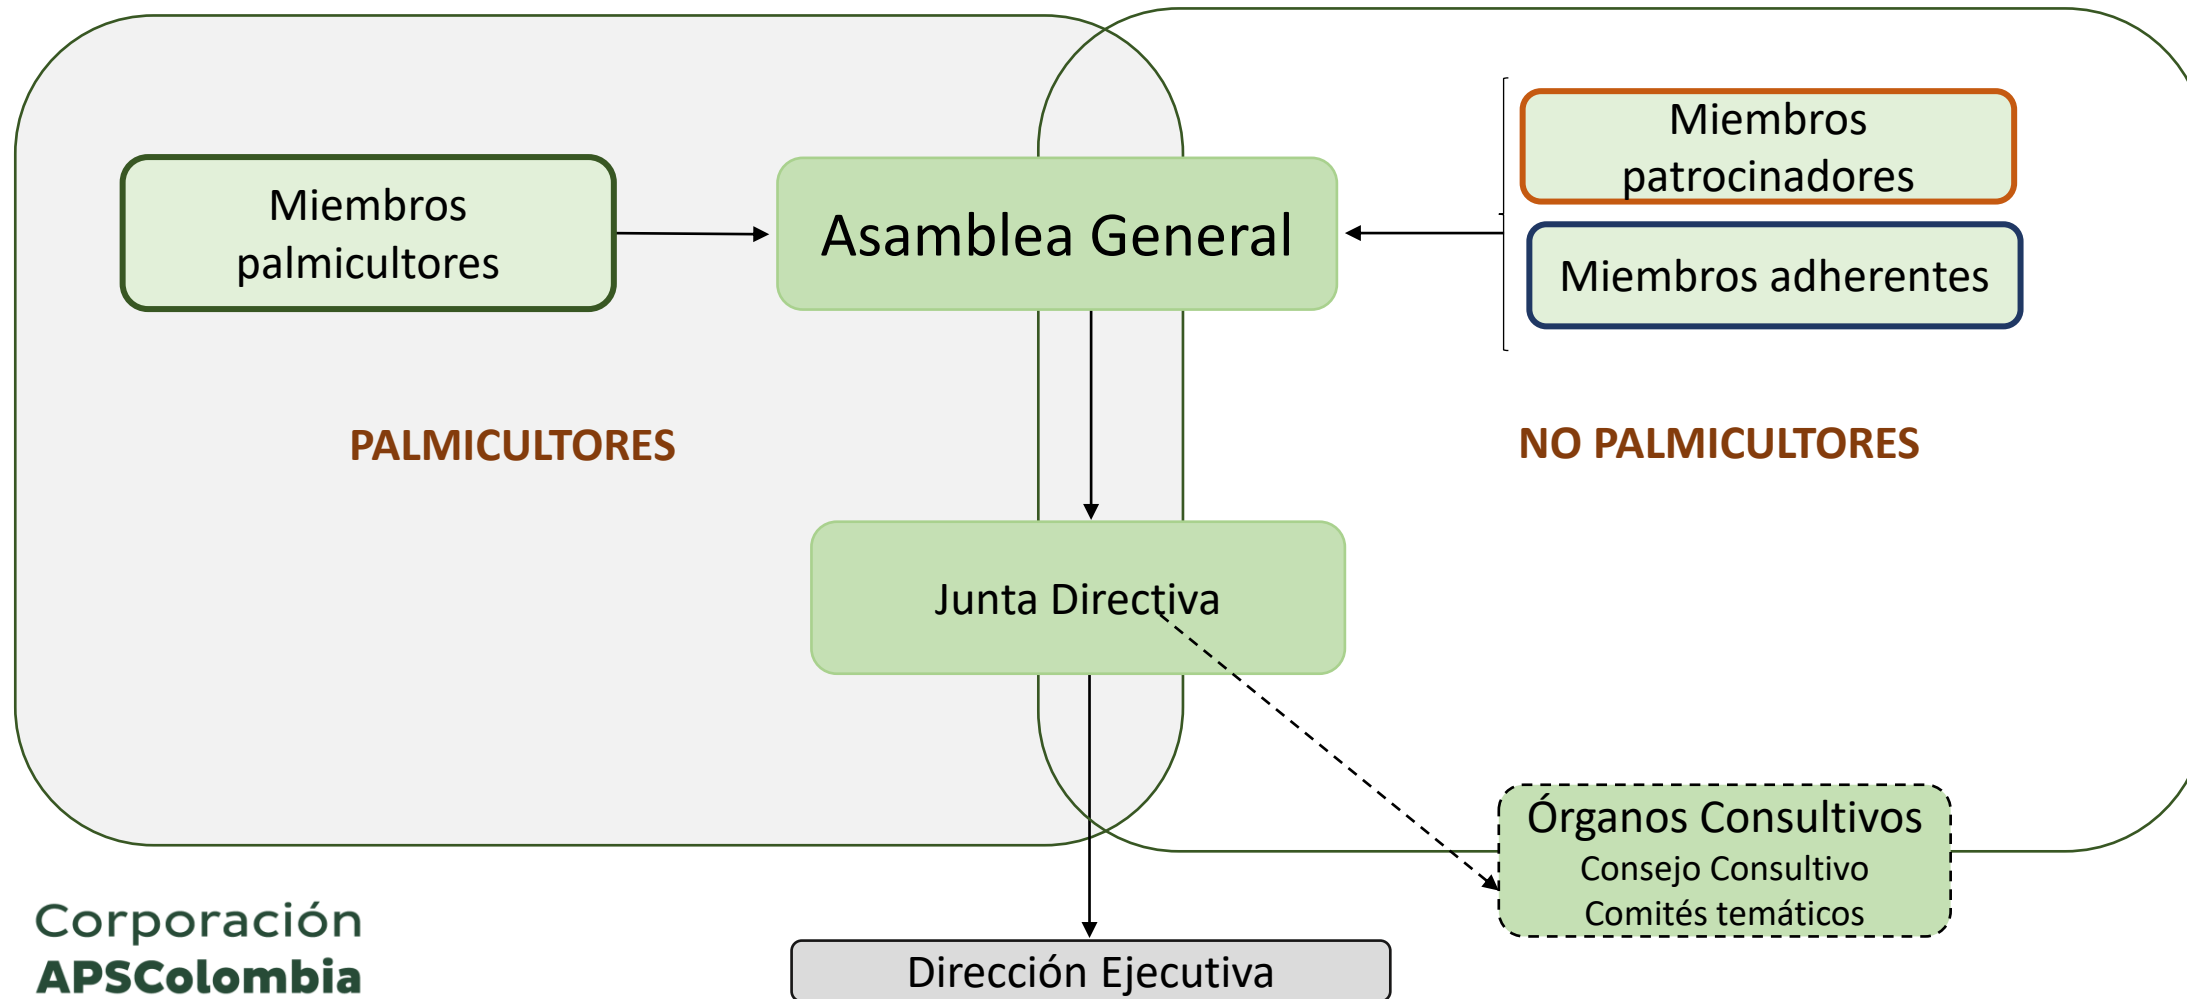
Miembros palmicultores

Asamblea General

Miembros patrocinadores

Miembros adherentes

PALMICULTORES

NO PALMICULTORES

Junta Directiva

Órganos Consultivos
Consejo Consultivo
Comités temáticos

Corporación
APSColombia

Dirección Ejecutiva